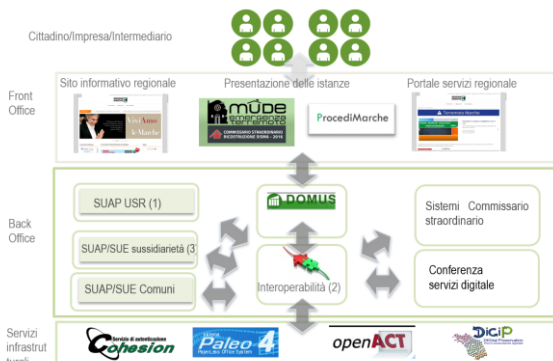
Cittadino/Impresa/Intermediario

Front Office

Sito informativo regionale

Presentazione delle istanze

Portale servizi regionale

ViviAmo le Marche

MUDE

COMMISSARIO STRAORDINARIO RICOSTRUZIONE SISMA - 2016

ProcediMarche

Back Office

SUAP USR (1)

SUAP/SUE sussidiarietà (3

SUAP/SUE Comuni

DOMUS

Interoperabilità (2)

Sistemi Commissario straordinario

Conferenza servizi digitale

Servizi infrastrut turali

Cohesion

Paleo 4

openACT

DiCiP